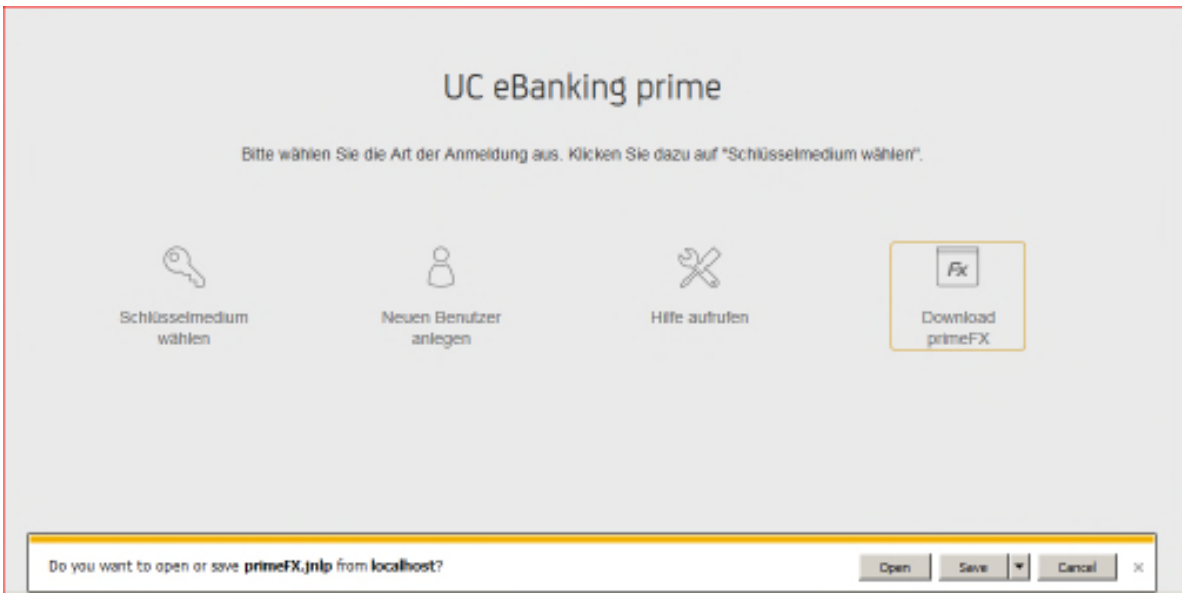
UC eBanking prime

Bitte wählen Sie die Art der Anmeldung aus. Klicken Sie dazu auf "Schlüsselmedium wählen".

Schlüsselmedium wählen

Neuen Benutzer anlegen

Hilfe aufrufen

Fx

Download primeFX

Do you want to open or save primeFX.jnlp from localhost?

Open

Save

Cancel

×